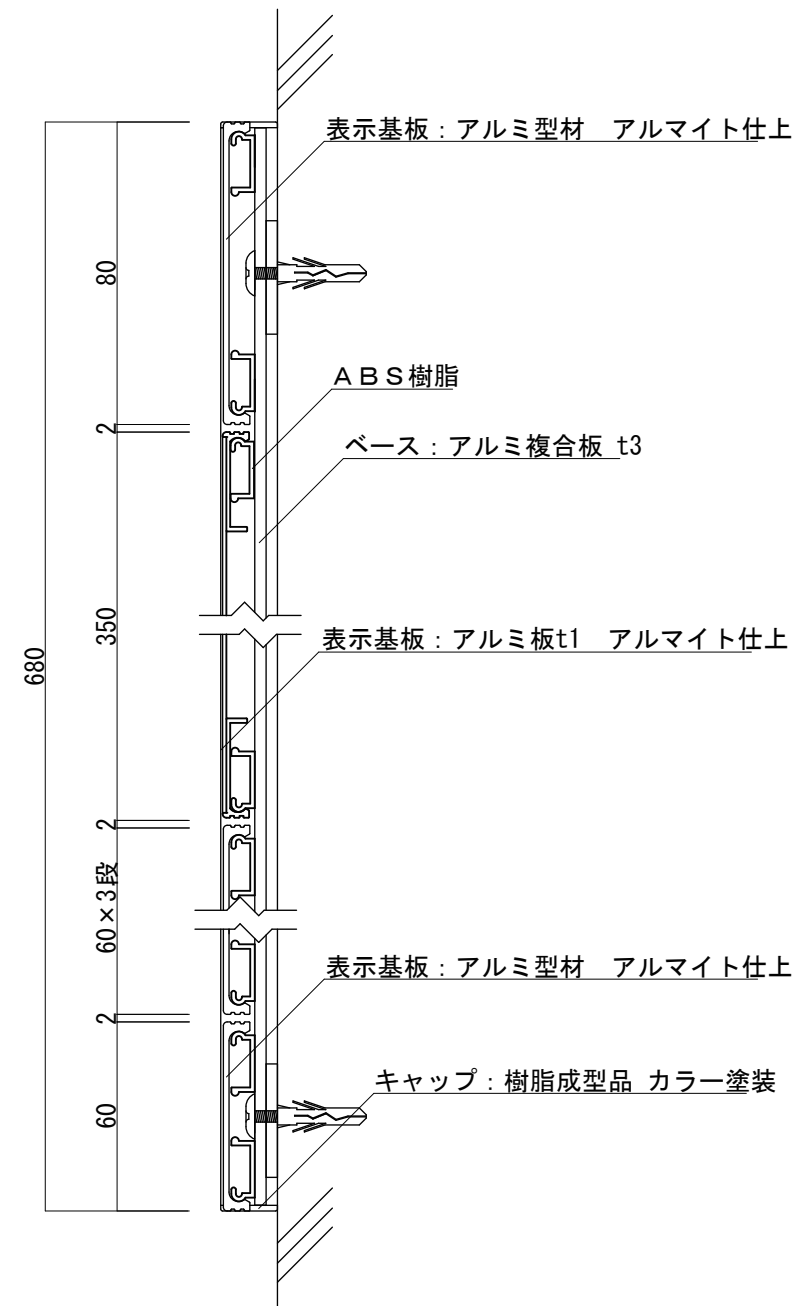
表示基板：アルミ型材　アルマイト仕上

80

ＡＢＳ樹脂

2

ベース：アルミ複合板 t3

680

350

表示基板：アルミ板t1　アルマイト仕上

2

60×3段

表示基板：アルミ型材　アルマイト仕上

2

キャップ：樹脂成型品 カラー塗装

60